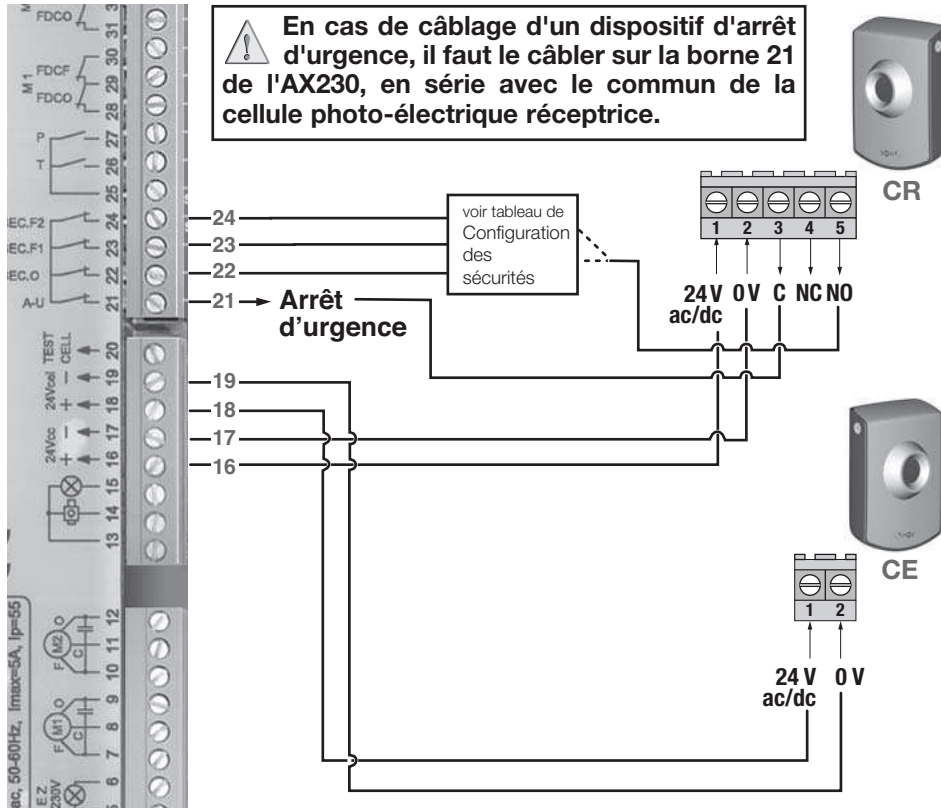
En cas de câblage d'un dispositif d'arrêt d'urgence, il faut le câbler sur la borne 21 de l'AX230, en série avec le commun de la cellule photo-électrique réceptrice.

FDCO
31
30
M1 FDCF
29
FDCO
28
P
27
T
26
25
SEC.F2
24
SEC.F1
23
SEC.O
22
A-U
21
TEST CELL
20
24Vcal
19
18
24Vcc
17
16
15
14
13
12
M2
11
10
9
M1
8
7
E.Z. 230V
6
ac, 50-60Hz, Imax=5A, Ip=55

24
23
22
21 → Arrêt d'urgence
19
18
17
16

voir tableau de Configuration des sécurités

CR
1 2 3 4 5
24 V ac/dc
0 V
C
NC
NO

CE
1 2
24 V ac/dc
0 V